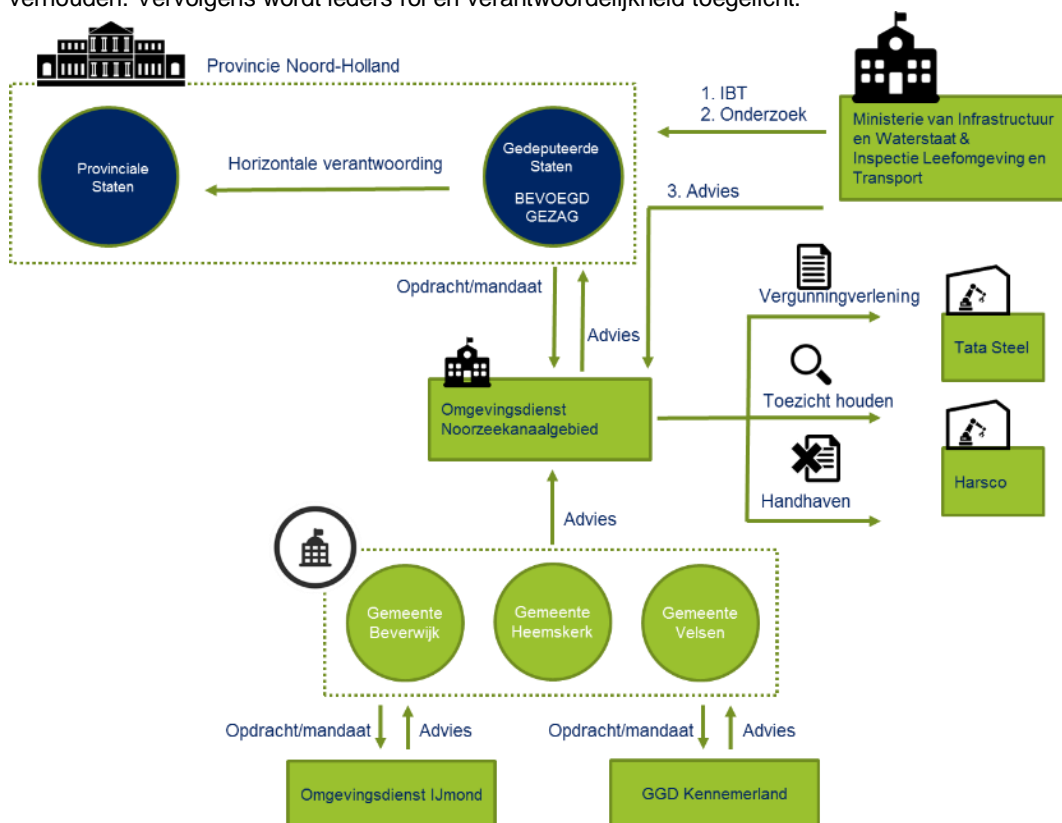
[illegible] Vervolgens wordt ieders rol en verantwoordelijkheid toegelicht.

Provincie Noord-Holland

Provinciale Staten

Horizontale verantwoording

Gedeputeerde Staten

BEVOEGD GEZAG

1. IBT
2. Onderzoek

Ministerie van Infrastructuur en Waterstaat & Inspectie Leefomgeving en Transport

3. Advies

Opdracht/mandaat

Advies

Vergunningverlening

Tata Steel

Omgevingsdienst Noorzeekanaalgebied

Toezicht houden

Harsco

Handhaven

Advies

Gemeente Beverwijk

Gemeente Heemskerk

Gemeente Velsen

Opdracht/mandaat

Advies

Opdracht/mandaat

Advies

Omgevingsdienst IJmond

GGD Kennemerland